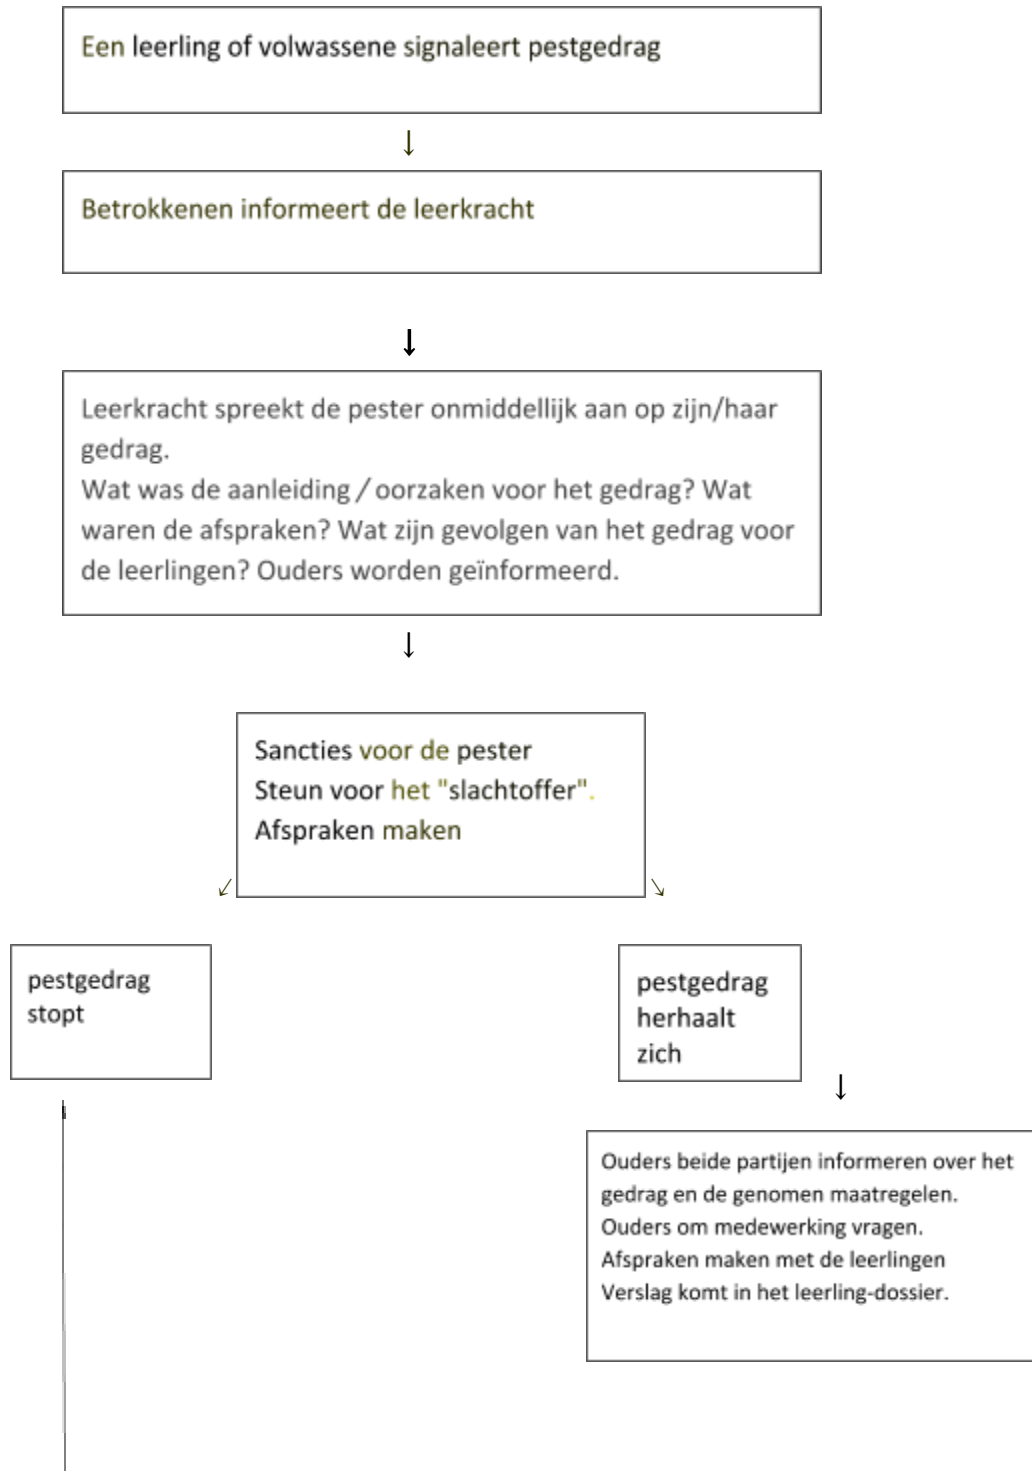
Een leerling of volwassene signaleert pestgedrag

Betrokkenen informeert de leerkracht

Leerkracht spreekt de pester onmiddellijk aan op zijn/haar gedrag.
Wat was de aanleiding / oorzaken voor het gedrag? Wat waren de afspraken? Wat zijn gevolgen van het gedrag voor de leerlingen? Ouders worden geïnformeerd.

Sancties voor de pester
Steun voor het "slachtoffer".
Afspraken maken

pestgedrag stopt

pestgedrag herhaalt zich

Ouders beide partijen informeren over het gedrag en de genomen maatregelen.
Ouders om medewerking vragen.
Afspraken maken met de leerlingen
Verslag komt in het leerling-dossier.